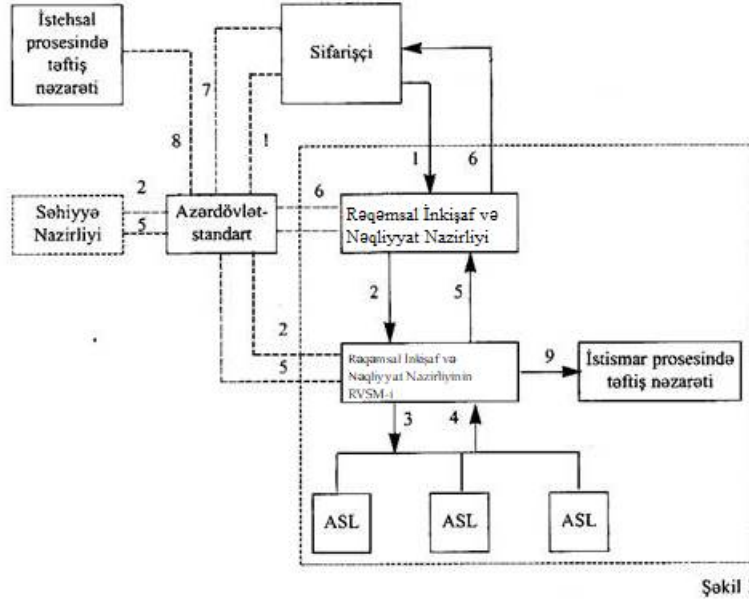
İstehsal prosesində təftiş nəzarəti

Sifarişçi

7

8

1

1

6

2

6

Səhiyyə Nazirliyi

5

Azərdövlətstandart

Rəqəmsal İnkişaf və Nəqliyyat Nazirliyi

2

5

2

5

Rəqəmsal İnkişaf və Nəqliyyat Nazirliyinin RVSM-i

9

İstismar prosesində təftiş nəzarəti

3

4

ASL

ASL

ASL

Şəkil